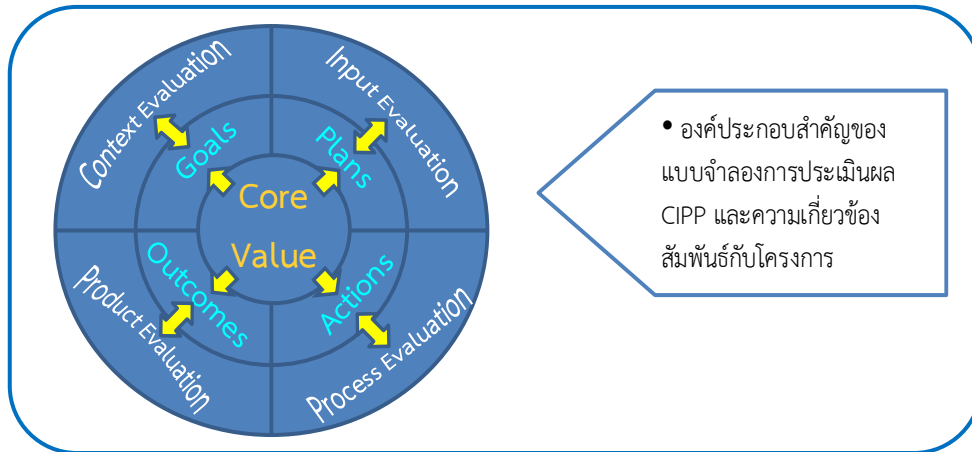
Context Evaluation

Input Evaluation

Goals

Plans

Core

Value

Outcomes

Actions

Product Evaluation

Process Evaluation

• องค์ประกอบสำคัญของแบบจำลองการประเมินผล CIPP และความเกี่ยวข้องสัมพันธ์กับโครงการ